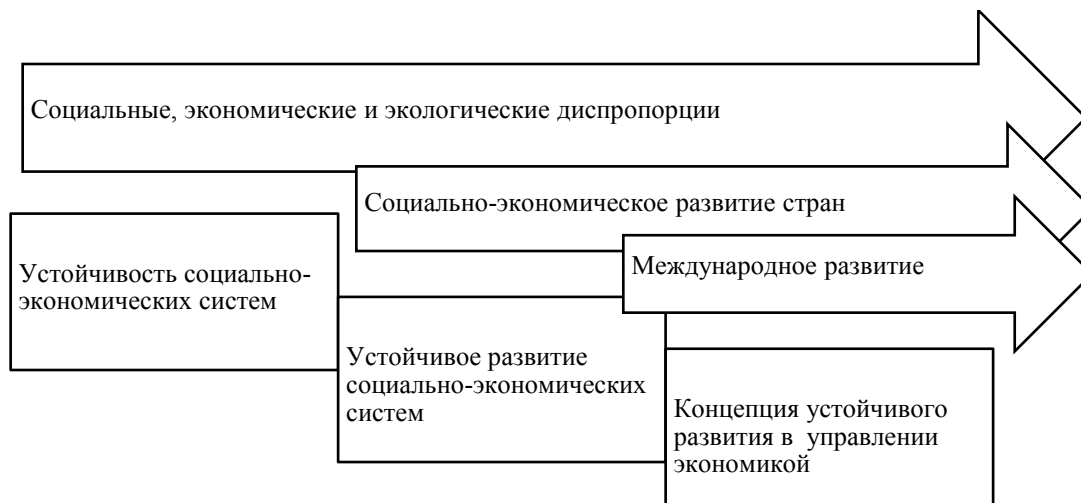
Социальные, экономические и экологические диспропорции

Социально-экономическое развитие стран

Международное развитие

Устойчивость социально-экономических систем

Устойчивое развитие социально-экономических систем

Концепция устойчивого развития в управлении экономикой